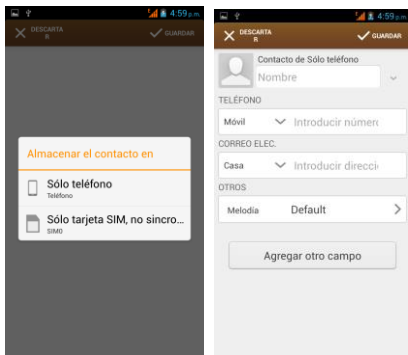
4:59 p.m.

DESCARTAR

GUARDAR

Almacenar el contacto en

Sólo teléfono
Teléfono

Sólo tarjeta SIM, no sincro...
SIM0

4:59 p.m.

DESCARTAR

GUARDAR

Contacto de Sólo teléfono

Nombre

TELÉFONO

Móvil

Introducir númer

CORREO ELEC.

Casa

Introducir direcci

OTROS

Melodía

Default

Agregar otro campo